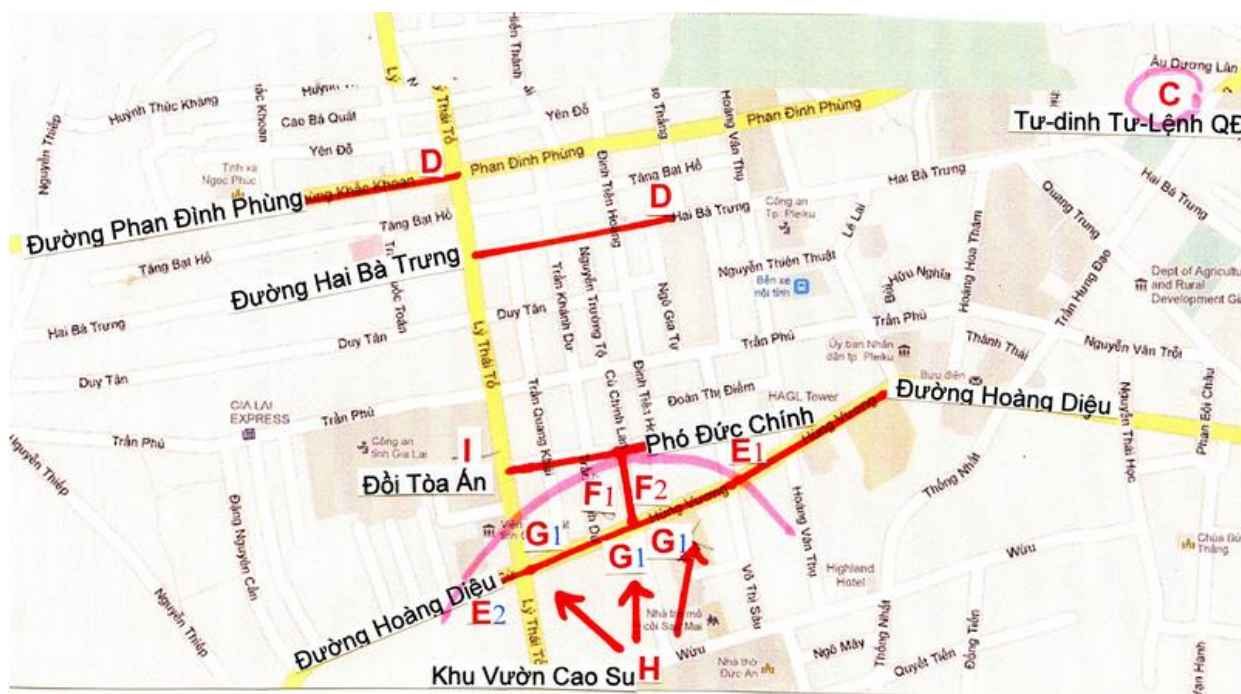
C
Tư-dinh Tư-Lệnh QĐ
Âu Dương Lân
Huỳnh Thúc Kháng
Cao Bá Quát
Yên Đỗ
Yên Đỗ
Phan Đình Phùng
Phan Đình Phùng
Hoàng Văn Thụ
D
Tịnh xá Ngọc Phúc
Đường Phan Đình Phùng
Tăng Bạt Hổ
D
Hai Bà Trưng
Công an Tp. Pleiku
Hai Bà Trưng
Hai Bà Trưng
Tăng Bạt Hổ
Đường Hai Bà Trưng
Nguyễn Thiện Thuật
Bến xe nội tỉnh
Tăng Bạt Hổ
Lý Thái Tổ
Duy Tân
Trần Khánh Dư
Nguyễn Trường Tộ
Ngô Gia Tự
Hai Bà Trưng
Duy Tân
Trần Phú
Trần Phú
Thành Thái
Nguyễn Văn Trỗi
Duy Tân
Ủy ban Nhân dân tp. Pleiku
Quang Trung
Trần Hưng Đạo
Dept of Agriculture and Rural Development Gi
GIA LAI EXPRESS
Trần Phú
Trần Quang Khải
Cù Chính Lan
Đoàn Thị Điểm
HAGL Tower
Đường Hoàng Diệu
Trần Phú
Công an tỉnh Gia Lai
I
Phó Đức Chính
E1
Đồi Tòa Án
F1
F2
Hùng Vương
G1
G1
G1
Hoàng Văn Thụ
Thống Nhất
Nguyễn Thái Học
Phan Bội Châu
Highland Hotel
Wừu
Chùa Bửu Thắng
Đường Hoàng Diệu
E2
Lý Thái Tổ
Võ Thị Sáu
Nhà thờ Đức An
Ngô Mây
Quyết Tiến
Đồng Tiến
Khu Vườn Cao Su
H
Nguyễn Thiếp
Đặng Nguyễn Cẩn
Nguyễn Thiếp